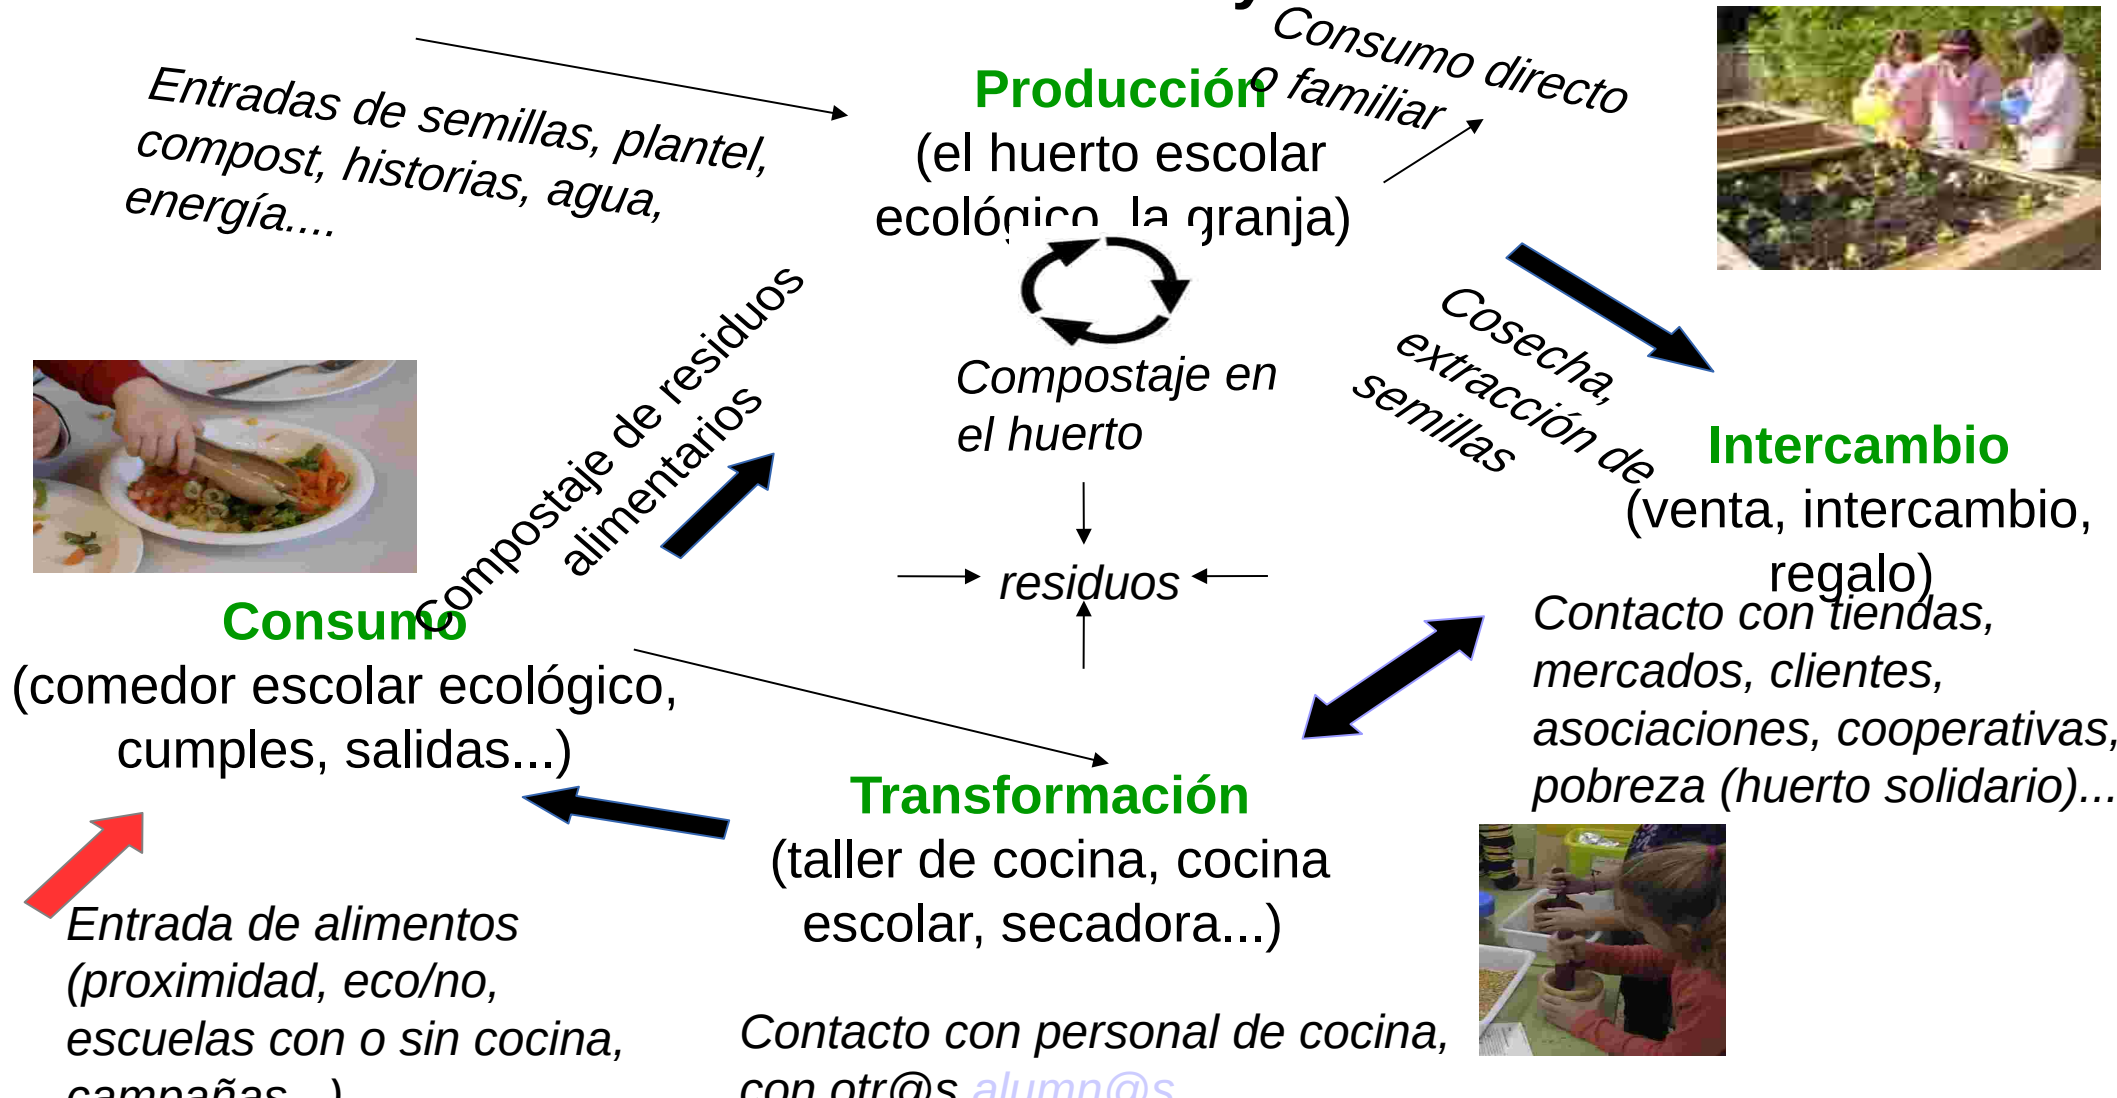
Entradas de semillas, plantel, compost, historias, agua, energía....

Producción
(el huerto escolar ecológico, la granja)

Consumo directo o familiar

Compostaje de residuos alimentarios

Compostaje en el huerto

Cosecha, extracción de semillas

Intercambio
(venta, intercambio, regalo)

Contacto con tiendas, mercados, clientes, asociaciones, cooperativas, pobreza (huerto solidario)...

residuos

Consumo
(comedor escolar ecológico, cumples, salidas...)

Transformación
(taller de cocina, cocina escolar, secadora...)

Entrada de alimentos (proximidad, eco/no, escuelas con o sin cocina, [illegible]

Contacto con personal de cocina, con otr@s alumn@s